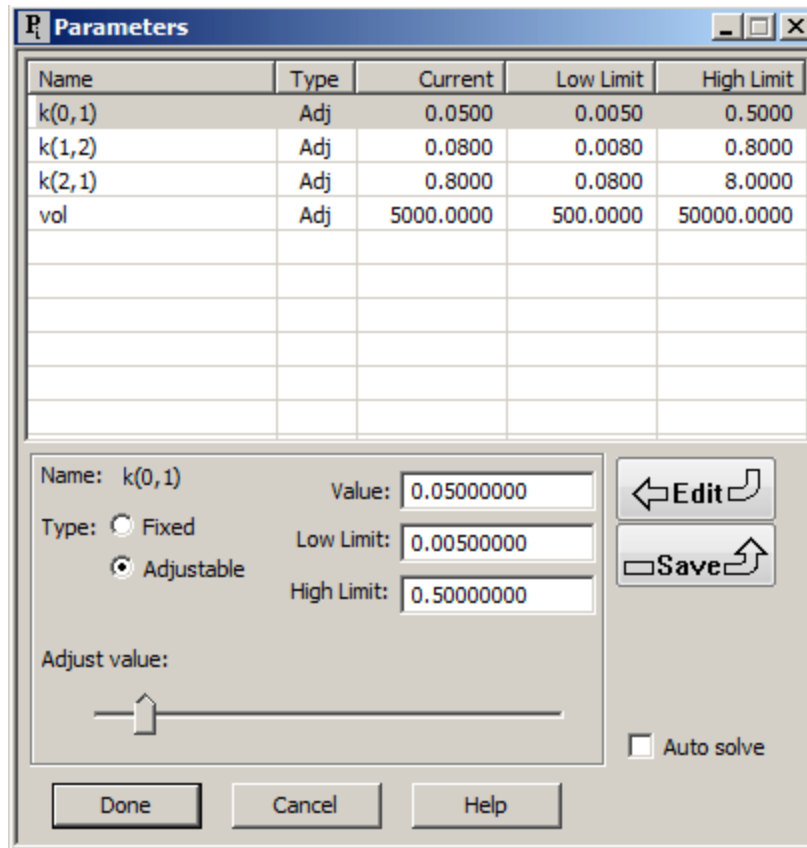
Parameters

| Name | Type | Current | Low Limit | High Limit |
|---|---|---|---|---|
| k(0,1) | Adj | 0.0500 | 0.0050 | 0.5000 |
| k(1,2) | Adj | 0.0800 | 0.0080 | 0.8000 |
| k(2,1) | Adj | 0.8000 | 0.0800 | 8.0000 |
| vol | Adj | 5000.0000 | 500.0000 | 50000.0000 |

Name: k(0,1)

Type: Fixed

Adjustable

Value: 0.05000000

Low Limit: 0.00500000

High Limit: 0.50000000

Adjust value:

Edit

Save

Auto solve

Done

Cancel

Help